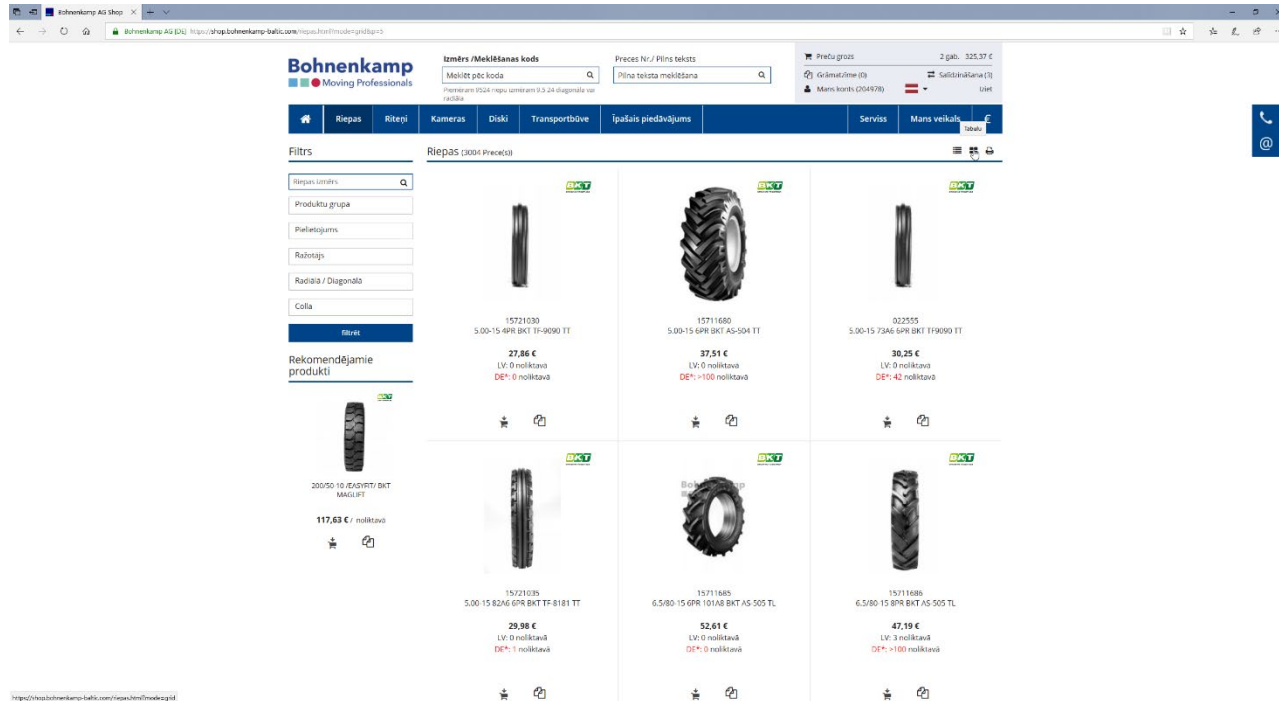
Bohnenkamp AG Shop

Bohnenkamp AG [DE] https://shop.bohnenkamp-baltic.com/riepas.html?mode=grid&p=3

Bohnenkamp
Moving Professionals

Izmērs /Meklēšanas kods
Meklēt pēc koda
Piemēram 9524 riepu izmēram 9.5 24 diagonāla vai radiāla

Preces Nr./ Pilns teksts
Pilna teksta meklēšana

Preču grozs 2 gab. 325,37 €
Grāmatzīme (0) Salīdzināšana (3)
Mans konts (204978) Iziet

Riepas Riteņi Kameras Diski Transportbūve Īpašais piedāvājums Serviss Mans veikals €

Tabulu

Filtrs

Riepas izmērs
Produktu grupa
Pielietojums
Ražotājs
Radiālā / Diagonālā
Colla
filtrēt

Rekomendējamie produkti

200/50-10 /EASYFIT/ BKT MAGLIFT
117,63 € / noliktavā

Riepas (3004 Prece(s))

BKT
15721030
5.00-15 4PR BKT TF-9090 TT
27,86 €
LV: 0 noliktavā
DE*: 0 noliktavā

BKT
15711680
5.00-15 6PR BKT AS-504 TT
37,51 €
LV: 0 noliktavā
DE*: >100 noliktavā

BKT
022555
5.00-15 73A6 6PR BKT TF9090 TT
30,25 €
LV: 0 noliktavā
DE*: 42 noliktavā

BKT
15721035
5.00-15 82A6 6PR BKT TF-8181 TT
29,98 €
LV: 0 noliktavā
DE*: 1 noliktavā

BKT
15711685
6.5/80-15 6PR 101A8 BKT AS-505 TL
52,61 €
LV: 0 noliktavā
DE*: 0 noliktavā

BKT
15711686
6.5/80-15 8PR BKT AS-505 TL
47,19 €
LV: 3 noliktavā
DE*: >100 noliktavā

https://shop.bohnenkamp-baltic.com/riepas.html?mode=grid